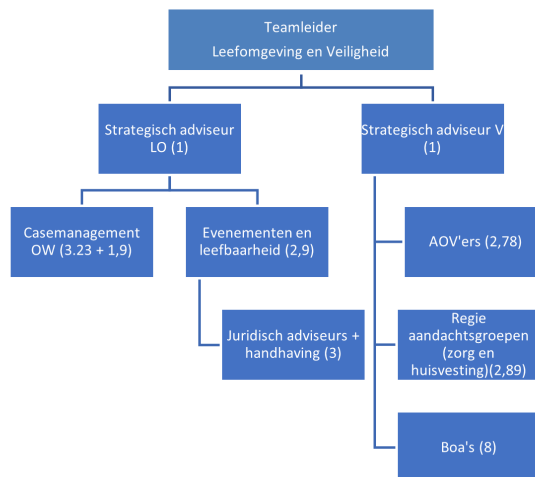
Teamleider
Leefomgeving en Veiligheid

Strategisch adviseur LO (1)

Strategisch adviseur V (1)

Casemanagement OW (3.23 + 1,9)

Evenementen en leefbaarheid (2,9)

Juridisch adviseurs + handhaving (3)

AOV'ers (2,78)

Regie aandachtsgroepen (zorg en huisvesting)(2,89)

Boa's (8)